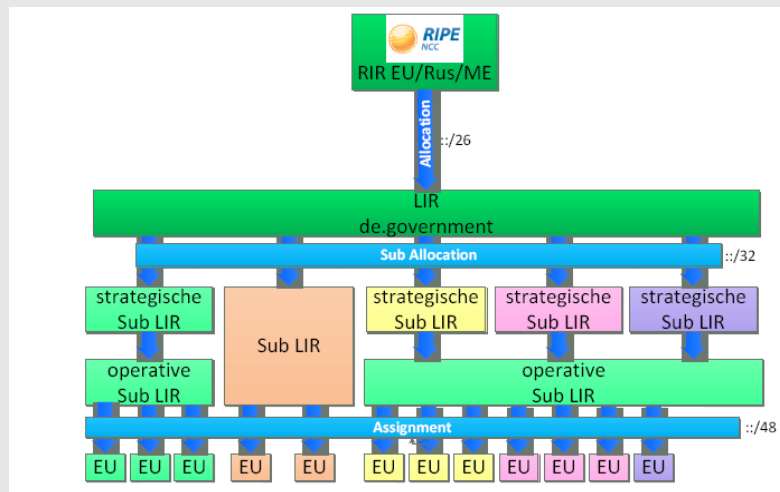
RIPE NCC
RIR EU/Rus/ME

Allocation
::/26

LIR
de.government

Sub Allocation
::/32

strategische Sub LIR

Sub LIR

strategische Sub LIR

strategische Sub LIR

strategische Sub LIR

operative Sub LIR

operative Sub LIR

Assignment
::/48

EU EU EU EU EU EU EU EU EU EU EU EU